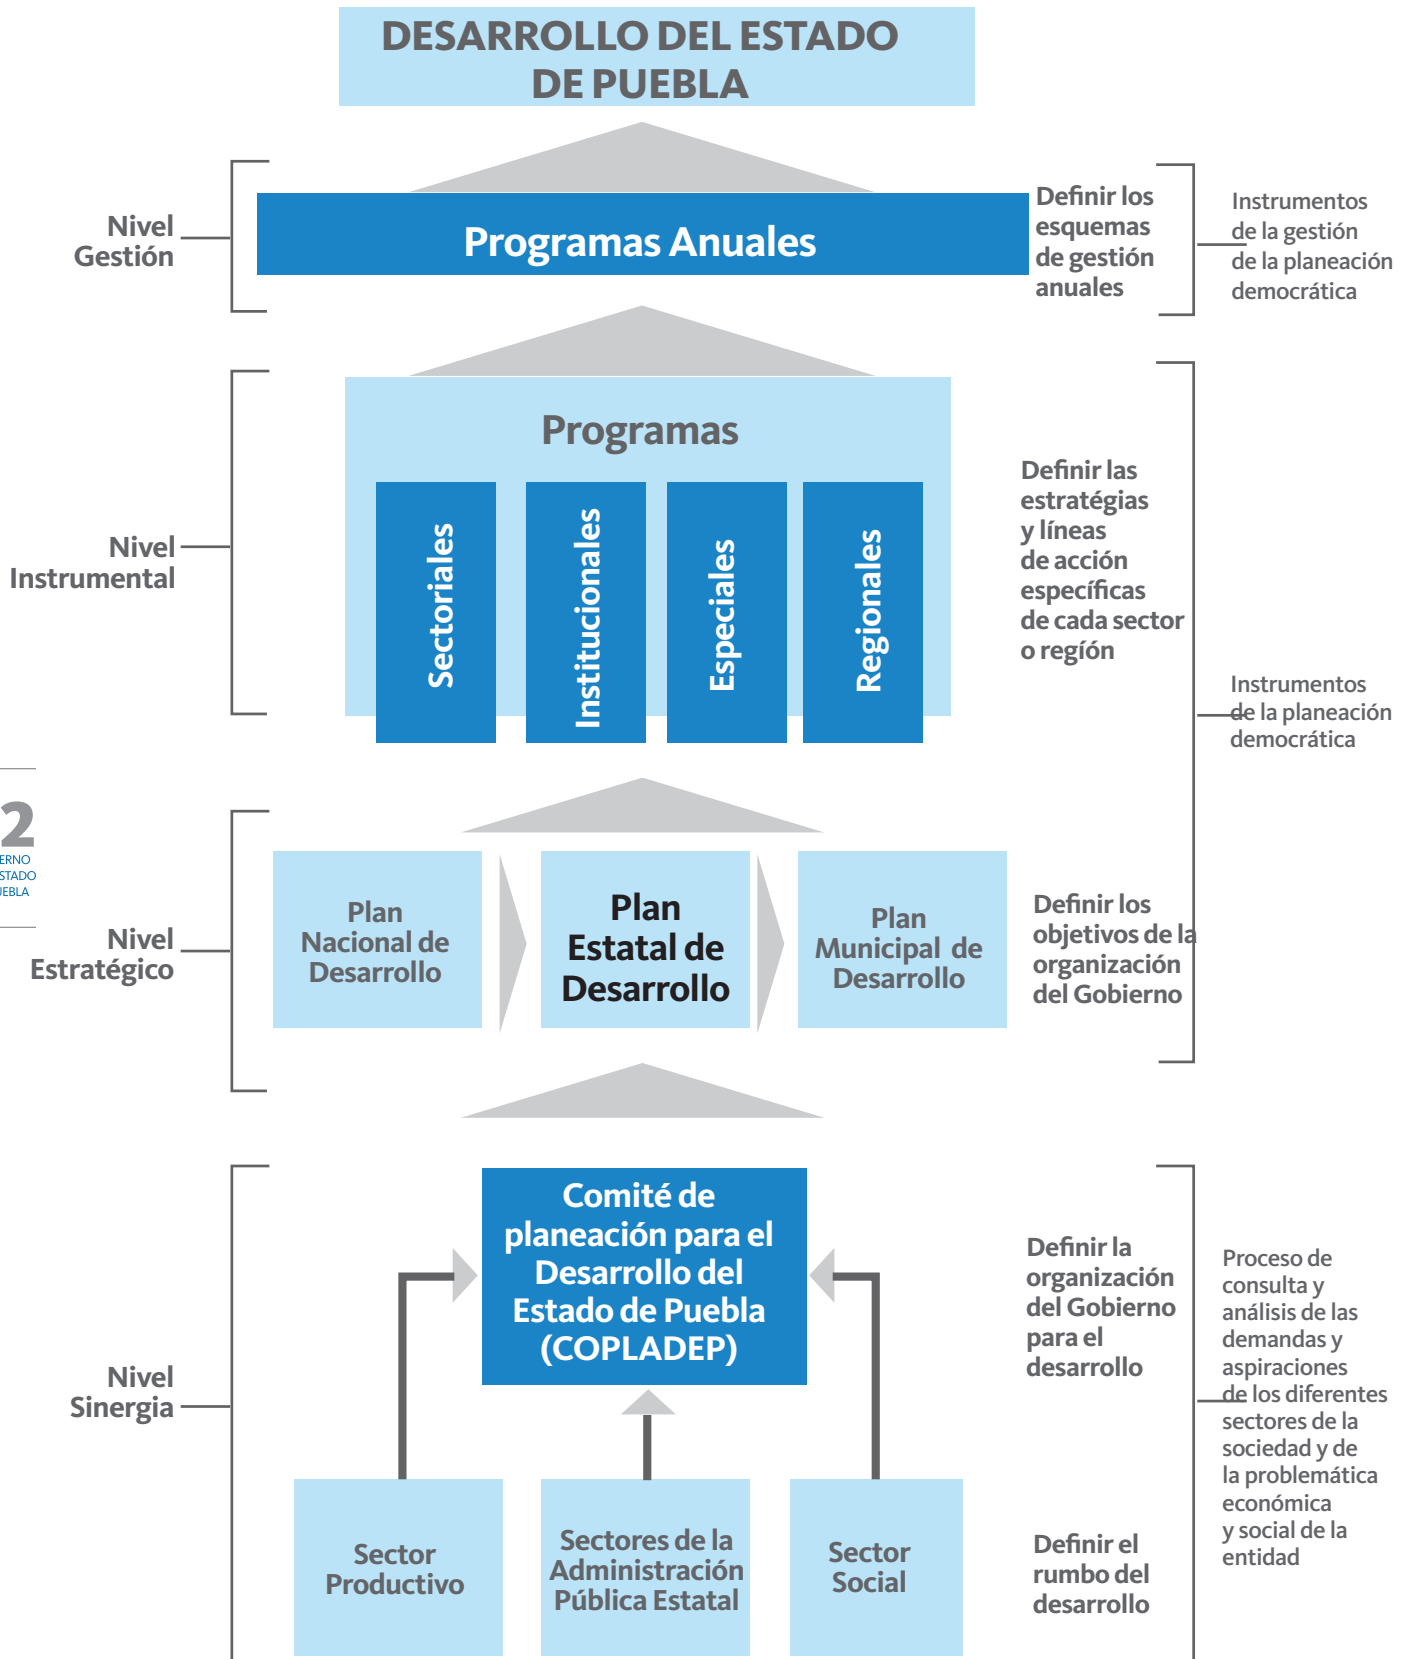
DESARROLLO DEL ESTADO DE PUEBLA

Nivel Gestión

Programas Anuales

Definir los esquemas de gestión anuales

Instrumentos de la gestión de la planeación democrática

Nivel Instrumental

Programas

Sectoriales

Institucionales

Especiales

Regionales

Definir las estratégias y líneas de acción específicas de cada sector o región

Instrumentos de la planeación democrática

2
ERNO
STADO
EBLA

Nivel Estratégico

Plan Nacional de Desarrollo

Plan Estatal de Desarrollo

Plan Municipal de Desarrollo

Definir los objetivos de la organización del Gobierno

Nivel Sinergia

Comité de planeación para el Desarrollo del Estado de Puebla (COPLADEP)

Definir la organización del Gobierno para el desarrollo

Proceso de consulta y análisis de las demandas y aspiraciones de los diferentes sectores de la sociedad y de la problemática económica y social de la entidad

Sector Productivo

Sectores de la Administración Pública Estatal

Sector Social

Definir el rumbo del desarrollo